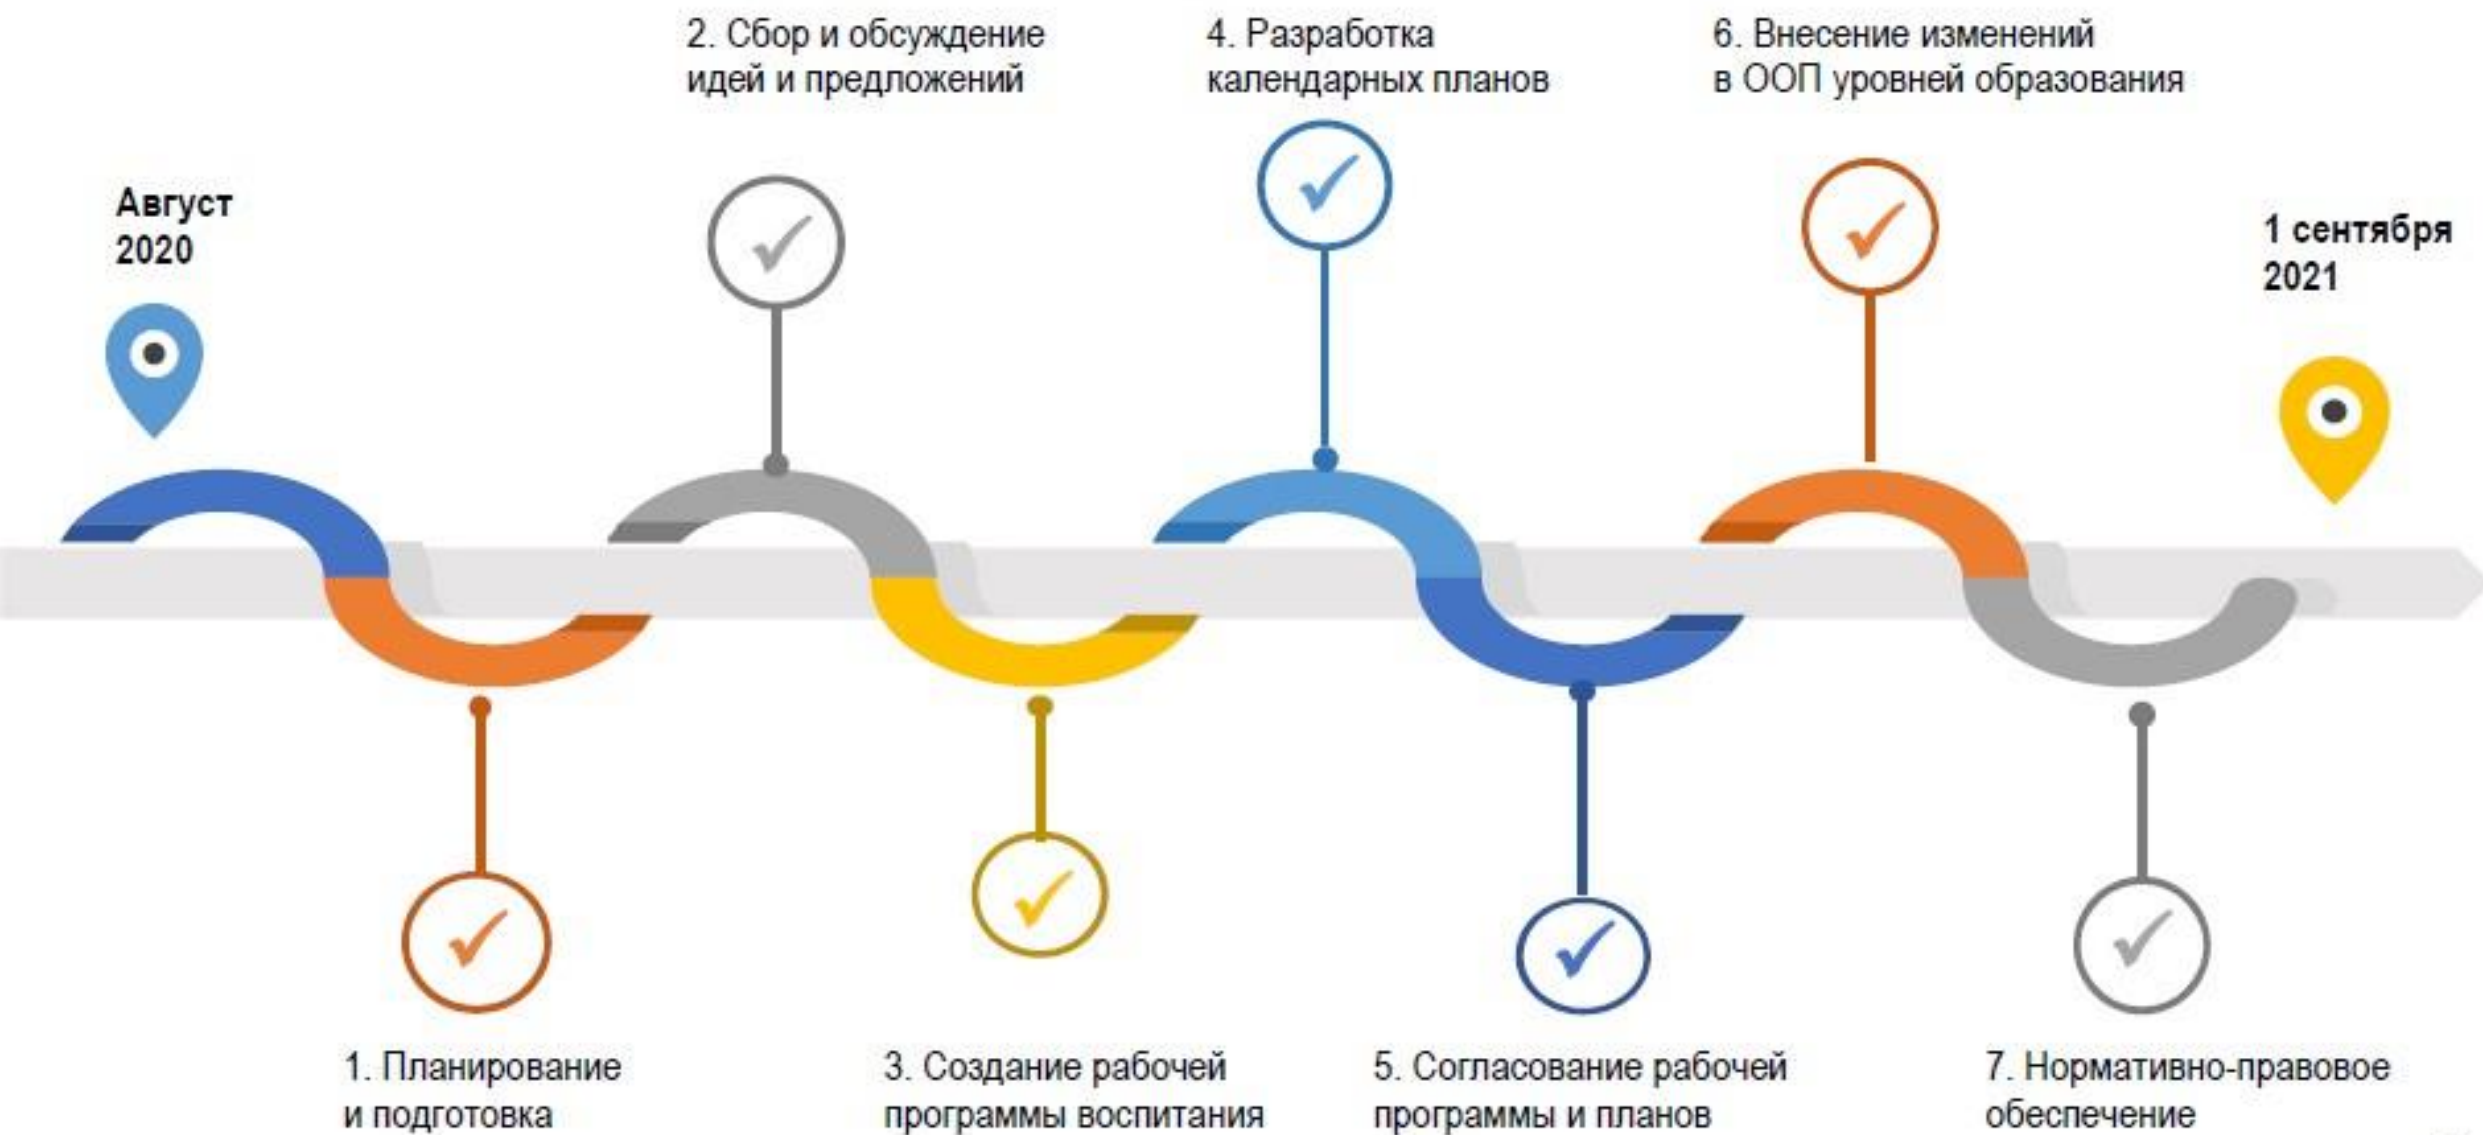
Август 2020

2. Сбор и обсуждение идей и предложений

4. Разработка календарных планов

6. Внесение изменений в ООП уровней образования

1 сентября 2021

1. Планирование и подготовка

3. Создание рабочей программы воспитания

5. Согласование рабочей программы и планов

7. Нормативно-правовое обеспечение